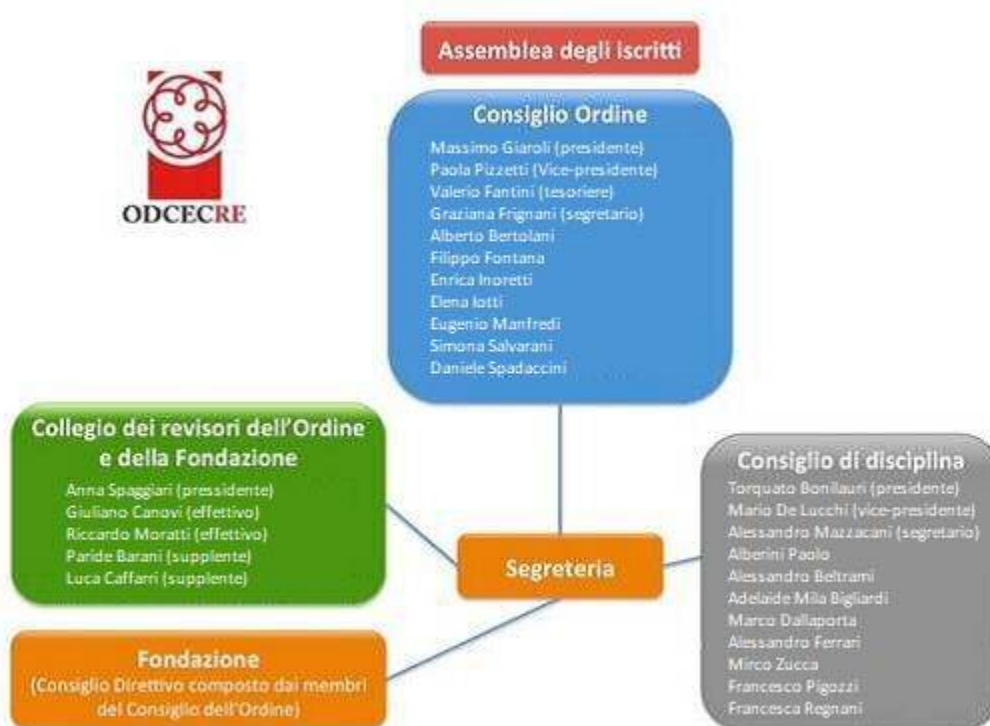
ODCECRE

Assemblea degli iscritti

Consiglio Ordine

Massimo Giaroli (presidente)
Paola Pizzetti (Vice-presidente)
Valerio Fantini (tesoriere)
Graziana Frignani (segretario)
Alberto Bertolani
Filippo Fontana
Enrica Inoretti
Elena Iotti
Eugenio Manfredi
Simona Salvarani
Daniele Spadaccini

Collegio dei revisori dell'Ordine e della Fondazione

Anna Spaggiari (presidente)
Giuliano Canovi (effettivo)
Riccardo Moratti (effettivo)
Paride Barani (supplente)
Luca Caffarri (supplente)

Segreteria

Consiglio di disciplina

Torquato Bonilauri (presidente)
Mario De Lucchi (vice-presidente)
Alessandro Mazzacani (segretario)
Alberini Paolo
Alessandro Beltrami
Adelaide Mila Bigliardi
Marco Dallaporta
Alessandro Ferrari
Mirco Zucca
Francesco Pigozzi
Francesca Regnani

Fondazione
(Consiglio Direttivo composto dai membri del Consiglio dell'Ordine)